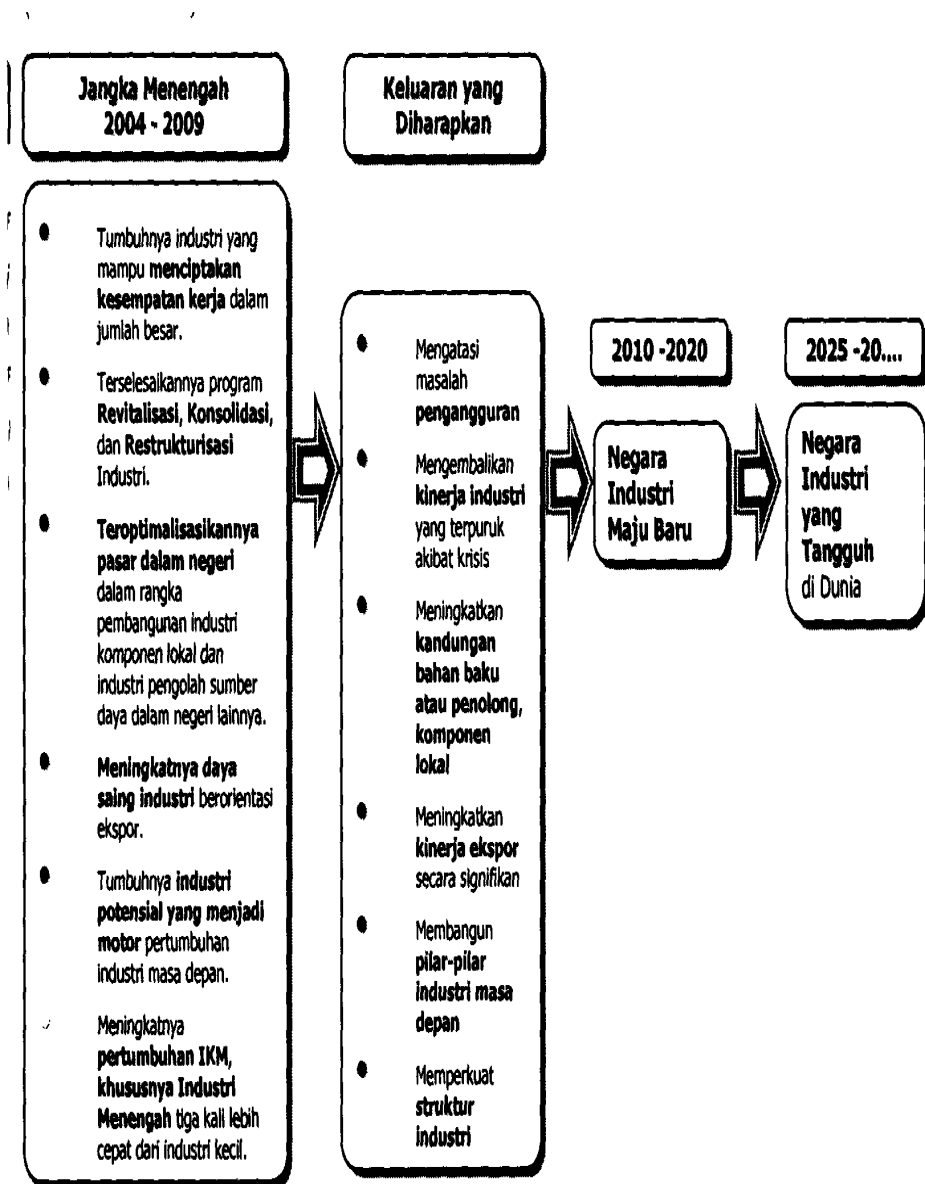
Jangka Menengah 2004 - 2009

Keluaran yang Diharapkan

- Tumbuhnya industri yang mampu menciptakan kesempatan kerja dalam jumlah besar.
- Terselesaikannya program Revitalisasi, Konsolidasi, dan Restrukturisasi Industri.
- Teroptimalisasikannya pasar dalam negeri dalam rangka pembangunan industri komponen lokal dan industri pengolah sumber daya dalam negeri lainnya.
- Meningkatnya daya saing industri berorientasi ekspor.
- Tumbuhnya industri potensial yang menjadi motor pertumbuhan industri masa depan.
- Meningkatnya pertumbuhan IKM, khususnya Industri Menengah tiga kali lebih cepat dari industri kecil.

- Mengatasi masalah pengangguran
- Mengembalikan kinerja industri yang terpuruk akibat krisis
- Meningkatkan kandungan bahan baku atau penolong, komponen lokal
- Meningkatkan kinerja ekspor secara signifikan
- Membangun pilar-pilar industri masa depan
- Memperkuat struktur industri

2010 -2020

Negara Industri Maju Baru

2025 -20....

Negara Industri yang Tangguh di Dunia